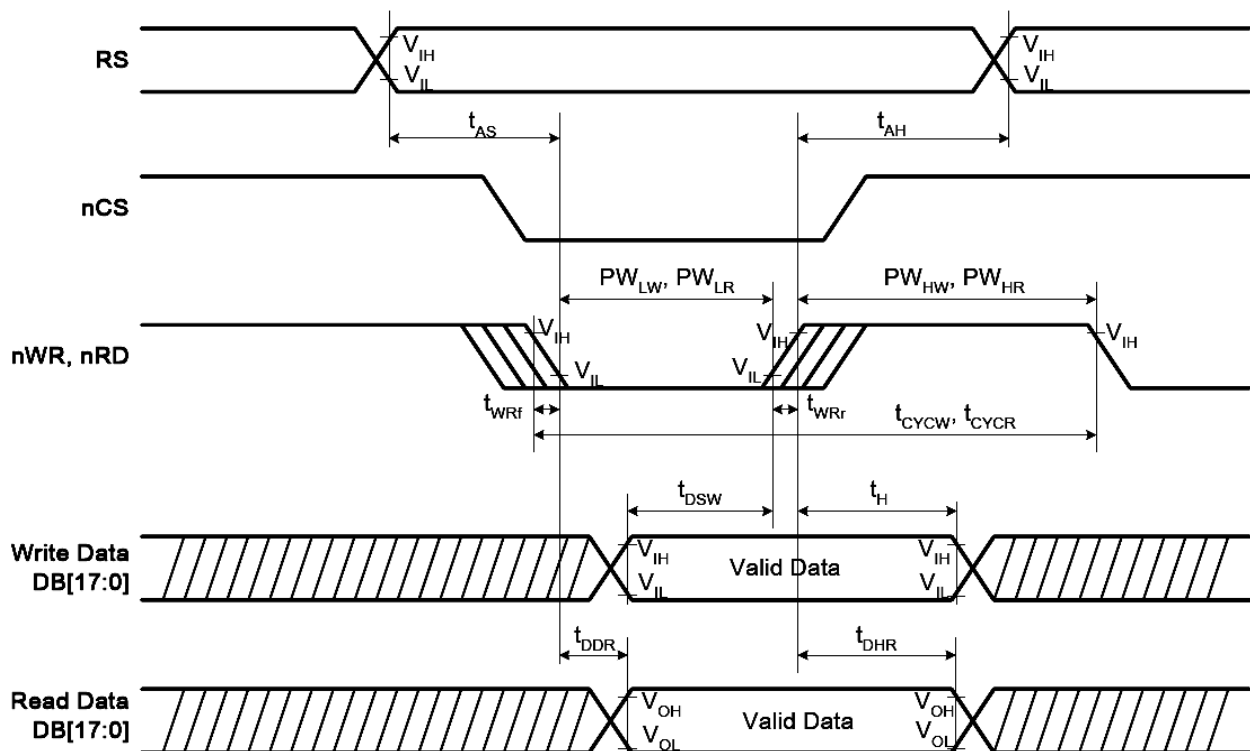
RS
$V_{IH}$
$V_{IL}$
$V_{IH}$
$V_{IL}$
$t_{AS}$
$t_{AH}$
nCS
$PW_{LW}$, $PW_{LR}$
$PW_{HW}$, $PW_{HR}$
nWR, nRD
$V_{IH}$
$V_{IL}$
$V_{IH}$
$V_{IL}$
$V_{IH}$
$t_{WRf}$
$t_{WRr}$
$t_{CYCW}$, $t_{CYCR}$
$t_{DSW}$
$t_{H}$
Write Data DB[17:0]
$V_{IH}$
$V_{IL}$
Valid Data
$V_{IH}$
$V_{IL}$
$t_{DDR}$
$t_{DHR}$
Read Data DB[17:0]
$V_{OH}$
$V_{OL}$
Valid Data
$V_{OH}$
$V_{OL}$